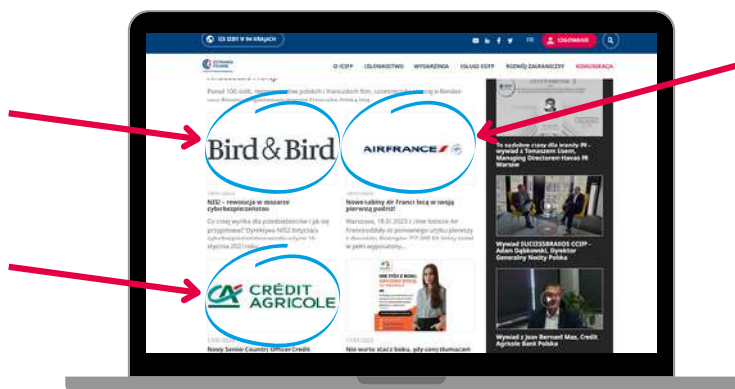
123 IZBY W 94 KRAJACH

FR ZALOGUJ

O CCIFP CZŁONKOSTWO WYDARZENIA USŁUGI CCIFP ROZWÓJ ZAGRANICZNY KOMUNIKACJA

Ponad 100 000 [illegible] polskich i francuskich firm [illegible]

Bird & Bird

AIRFRANCE

NIS2 - rewolucja w obszarze cyberbezpieczeństwa

Co nowego dla przedsiębiorstw i jak się przygotować? Dyrektywa NIS2 dotycząca cyberbezpieczeństwa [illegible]

Nowe kabiny Air France lecą w swoją pierwszą podróż!

Warszawa, 18.01.2023 r. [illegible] Air France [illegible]

CRÉDIT AGRICOLE

Nowy Senior Country Officer Crédit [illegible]

Nie warto stać boku, gdy ceny tłumacze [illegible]

To szalone czasy dla branży PR - wywiad z Tomaszem Lisem, Managing Directorem Havas PR Warsaw

Wywiad SUCCESSBRANDS CCIFP - Adam Gąbkowski, Dyrektor Generalny Nestlé Polska

Wywiad z Jean Bernard Mas, Credit Agricole Bank Polska